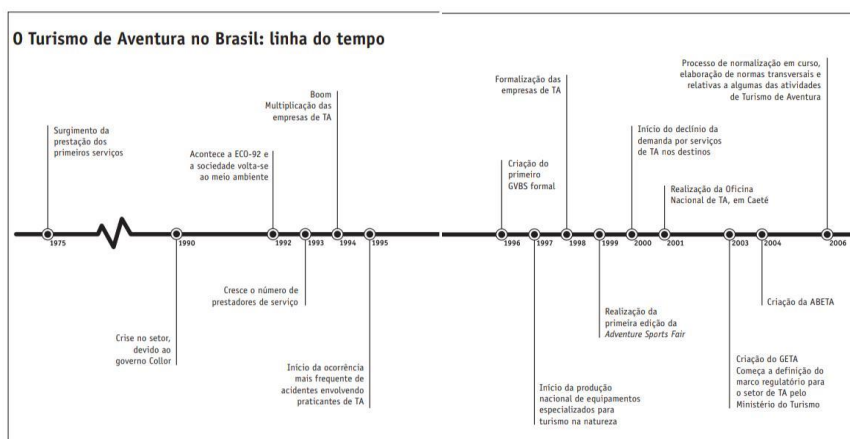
O Turismo de Aventura no Brasil: linha do tempo

Surgimento da prestação dos primeiros serviços

Acontece a ECO-92 e a sociedade volta-se ao meio ambiente

Boom Multiplicação das empresas de TA

Formalização das empresas de TA

Criação do primeiro GVBS formal

Início do declínio da demanda por serviços de TA nos destinos

Realização da Oficina Nacional de TA, em Caeté

Processo de normalização em curso, elaboração de normas transversais e relativas a algumas das atividades de Turismo de Aventura

1975
1990
1992
1993
1994
1995
1996
1997
1998
1999
2000
2001
2003
2004
2006

Crise no setor, devido ao governo Collor

Cresce o número de prestadores de serviço

Início da ocorrência mais frequente de acidentes envolvendo praticantes de TA

Início da produção nacional de equipamentos especializados para turismo na natureza

Realização da primeira edição da Adventure Sports Fair

Criação do GETA
Começa a definição do marco regulatório para o setor de TA pelo Ministério do Turismo

Criação da ABETA